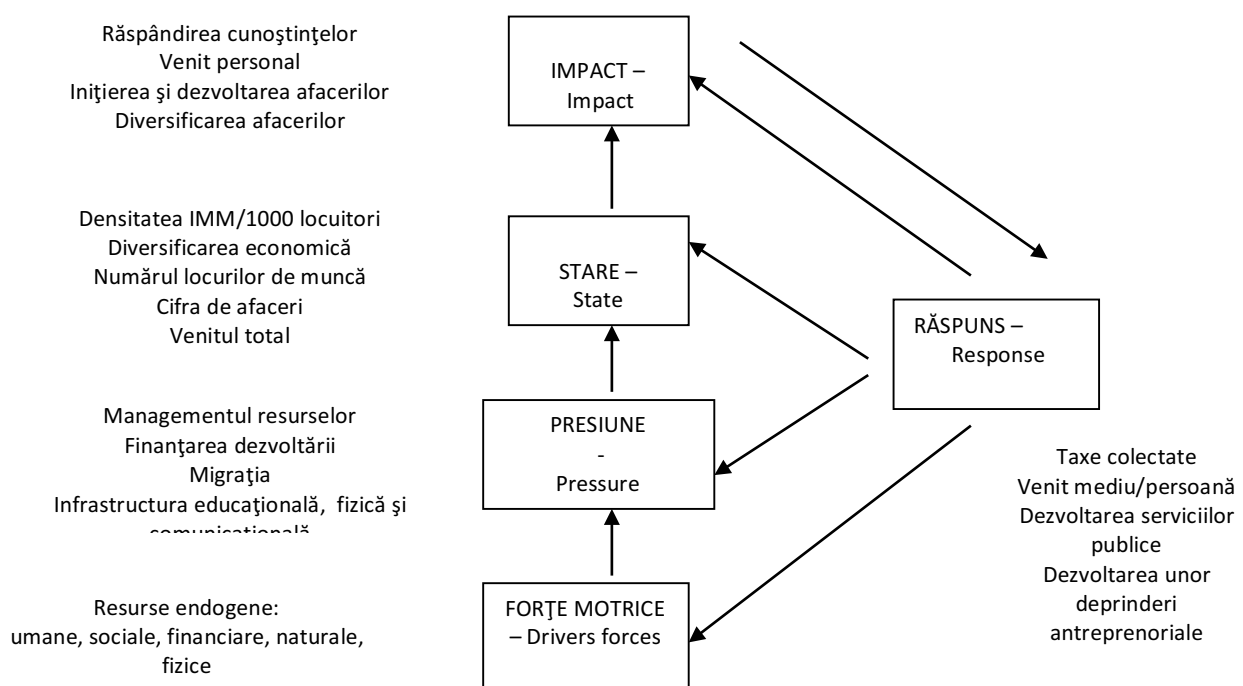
Răspândirea cunoştinţelor
Venit personal
Iniţierea şi dezvoltarea afacerilor
Diversificarea afacerilor

IMPACT – Impact

Densitatea IMM/1000 locuitori
Diversificarea economică
Numărul locurilor de muncă
Cifra de afaceri
Venitul total

STARE – State

RĂSPUNS – Response

Managementul resurselor
Finanţarea dezvoltării
Migraţia
Infrastructura educaţională, fizică şi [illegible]

PRESIUNE - Pressure

Taxe colectate
Venit mediu/persoană
Dezvoltarea serviciilor publice
Dezvoltarea unor deprinderi antreprenoriale

Resurse endogene:
umane, sociale, financiare, naturale, fizice

FORŢE MOTRICE – Drivers forces